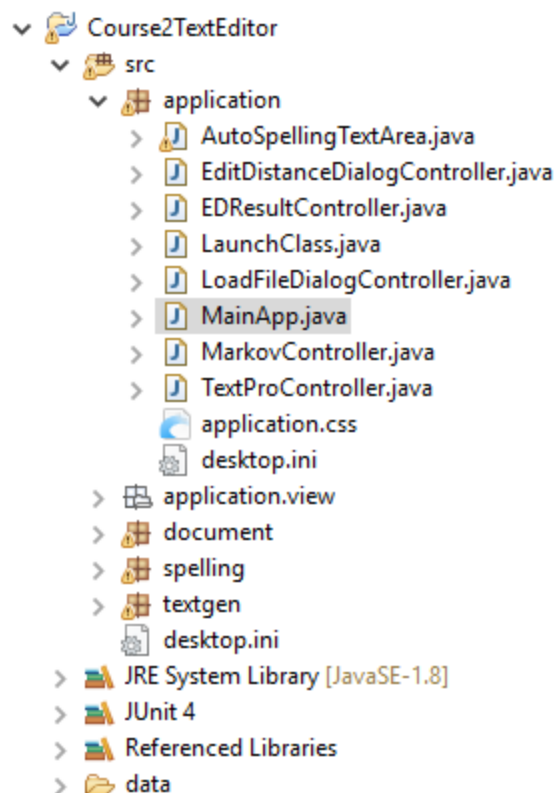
Course2TextEditor
src
application
AutoSpellingTextArea.java
EditDistanceDialogController.java
EDResultController.java
LaunchClass.java
LoadFileDialogController.java
MainApp.java
MarkovController.java
TextProController.java
application.css
desktop.ini
application.view
document
spelling
textgen
desktop.ini
JRE System Library [JavaSE-1.8]
JUnit 4
Referenced Libraries
data